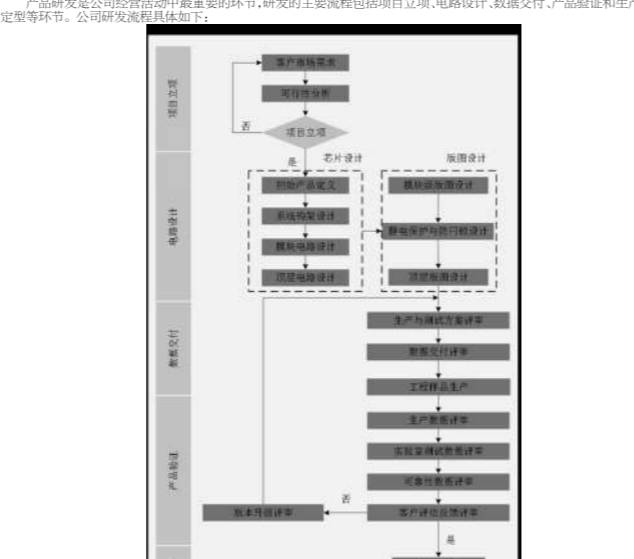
产品研发是公司经营活动中最重要的环节，研发的主要流程包括项目立项、电路设计、数据交付、产品验证和生产定型等环节。公司研发流程具体如下：

项目立项

客户市场需求

可行性分析

项目立项

否

是

芯片设计

版图设计

电路设计

初始产品定义

系统构架设计

模块电路设计

顶层电路设计

模块级版图设计

静电保护与防闩锁设计

顶层版图设计

数据交付

生产与测试方案评审

数据交付评审

工程样品生产

产品验证

生产数据评审

实验室测试数据评审

可靠性数据评审

版本升级评审

否

客户评估反馈评审

是